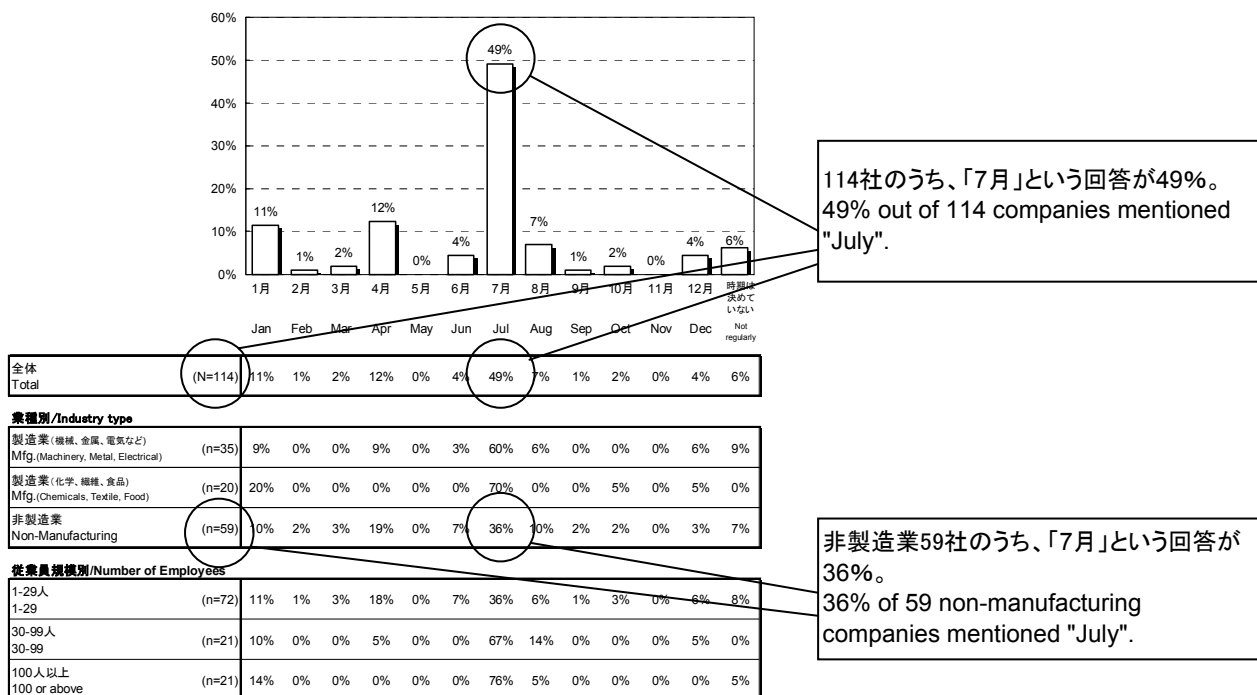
60%
50%
40%
30%
20%
10%
0%

11% 1% 2% 12% 0% 4% 49% 7% 1% 2% 0% 4% 6%

1月 2月 3月 4月 5月 6月 7月 8月 9月 10月 11月 12月 時期は決めていない
Jan Feb Mar Apr May Jun Jul Aug Sep Oct Nov Dec Not regularly

114社のうち、「7月」という回答が49%。
49% out of 114 companies mentioned "July".

| | | Jan | Feb | Mar | Apr | May | Jun | Jul | Aug | Sep | Oct | Nov | Dec | Not regularly |
|---|---|---|---|---|---|---|---|---|---|---|---|---|---|---|
| 全体 Total | (N=114) | 11% | 1% | 2% | 12% | 0% | 4% | 49% | 7% | 1% | 2% | 0% | 4% | 6% |

業種別/Industry type

| | | | | | | | | | | | | | | |
|---|---|---|---|---|---|---|---|---|---|---|---|---|---|---|
| 製造業(機械、金属、電気など) Mfg.(Machinery, Metal, Electrical) | (n=35) | 9% | 0% | 0% | 9% | 0% | 3% | 60% | 6% | 0% | 0% | 0% | 6% | 9% |
| 製造業(化学、繊維、食品) Mfg.(Chemicals, Textile, Food) | (n=20) | 20% | 0% | 0% | 0% | 0% | 0% | 70% | 0% | 0% | 5% | 0% | 5% | 0% |
| 非製造業 Non-Manufacturing | (n=59) | 10% | 2% | 3% | 19% | 0% | 7% | 36% | 10% | 2% | 2% | 0% | 3% | 7% |

従業員規模別/Number of Employees

| | | | | | | | | | | | | | | |
|---|---|---|---|---|---|---|---|---|---|---|---|---|---|---|
| 1-29人 1-29 | (n=72) | 11% | 1% | 3% | 18% | 0% | 7% | 36% | 6% | 1% | 3% | 0% | 6% | 8% |
| 30-99人 30-99 | (n=21) | 10% | 0% | 0% | 5% | 0% | 0% | 67% | 14% | 0% | 0% | 0% | 5% | 0% |
| 100人以上 100 or above | (n=21) | 14% | 0% | 0% | 0% | 0% | 0% | 76% | 5% | 0% | 0% | 0% | 0% | 5% |

非製造業59社のうち、「7月」という回答が36%。
36% of 59 non-manufacturing companies mentioned "July".